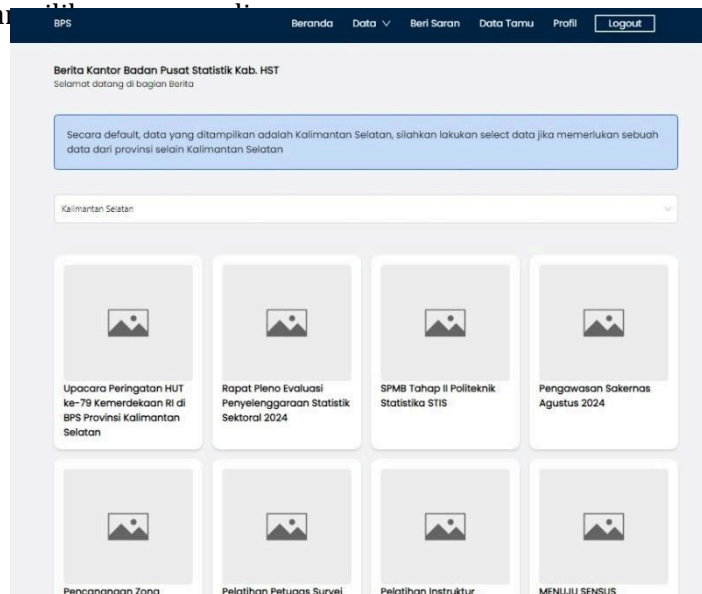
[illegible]

BPS Beranda Data Beri Saran Data Tamu Profil Logout

Berita Kantor Badan Pusat Statistik Kab. HST
Selamat datang di bagian Berita

Secara default, data yang ditampilkan adalah Kalimantan Selatan, silahkan lakukan select data jika memerlukan sebuah data dari provinsi selain Kalimantan Selatan

Kalimantan Selatan

Upacara Peringatan HUT ke-79 Kemerdekaan RI di BPS Provinsi Kalimantan Selatan

Rapat Pleno Evaluasi Penyelenggaraan Statistik Sektoral 2024

SPMB Tahap II Politeknik Statistika STIS

Pengawasan Sakernas Agustus 2024

Pencanangan Zona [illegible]

Pelatihan Petugas Survei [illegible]

Pelatihan Instruktur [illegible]

MENUJU SENSUS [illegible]